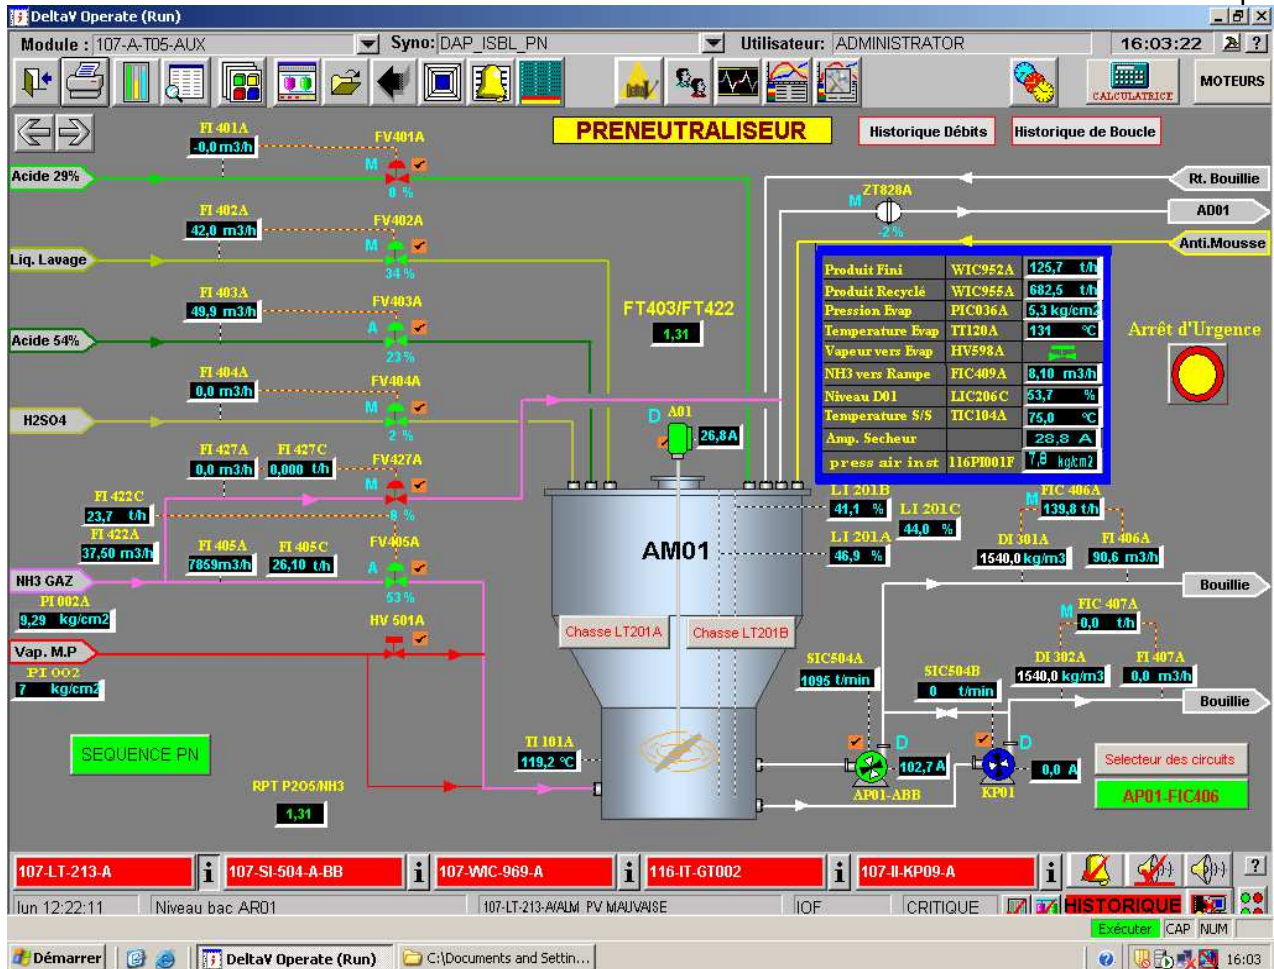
DeltaV Operate (Run)

Module : 107-A-T05-AUX
Syno: DAP_ISBL_PN
Utilisateur: ADMINISTRATOR
16:03:22

CALCULATRICE
MOTEURS

PRENEUTRALISEUR
Historique Débits
Historique de Boucle

FI 401A
-0,0 m3/h
FV401A
M
0 %
Acide 29%

FI 402A
42,0 m3/h
FV402A
M
34 %
Liq. Lavage

FI 403A
49,9 m3/h
FV403A
A
23 %
Acide 54%

FI 404A
0,0 m3/h
FV404A
M
2 %
H2SO4

FI 427A
0,0 m3/h
FI 427C
0,000 t/h
FV427A
M
8 %

FI 422C
23,7 t/h
FI 422A
37,50 m3/h

FI 405A
7859m3/h
FI 405C
26,10 t/h
FV405A
A
53 %
NH3 GAZ
PI 002A
9,29 kg/cm2

HV 501A
Vap. M.P
PI 002
7 kg/cm2

SEQUENCE PN
RPT P205/NH3
1,31

ZT828A
M
-2 %
Rt. Bouillie
AD01
Anti.Mousse

FT403/FT422
1,31

| | | |
|---|---|---|
| Produit Fini | WIC952A | 125,7 t/h |
| Produit Recycle | WIC955A | 682,5 t/h |
| Pression Evap | PIC036A | 5,3 kg/cm2 |
| Temperature Evap | TI120A | 131 °C |
| Vapeur vers Evap | HV598A | |
| NH3 vers Rampe | FIC409A | 8,10 m3/h |
| Niveau D01 | LIC206C | 53,7 % |
| Temperature S/S | TIC104A | 75,0 °C |
| Amp. Secheur | | 28,8 A |
| press air inst | 116PI001F | 7,8 kg/cm2 |

Arrêt d'Urgence

D A01
26,8A

LI 201B
41,1 %
LI 201C
44,0 %
LI 201A
46,9 %
AM01

FIC 406A
M
139,8 t/h
DI 301A
1540,0 kg/m3
FI 406A
90,6 m3/h
Bouillie

FIC 407A
M
0,0 t/h
DI 302A
1540,0 kg/m3
FI 407A
0,0 m3/h
Bouillie

Chasse LT201A
Chasse LT201B

SIC504A
1095 t/min
SIC504B
0 t/min

TI 101A
119,2 °C

D
102,7 A
AP01-ABB
D
0,0 A
KP01

Selecteur des circuits
AP01-FIC406

107-LT-213-A
107-SI-504-A-BB
107-WIC-969-A
116-IT-GT002
107-II-KP09-A

lun 12:22:11
Niveau bac AR01
107-LT-213-A/ALM PV MAUVAISE
IOF
CRITIQUE
HISTORIQUE

Exécuter
CAP
NUM

Démarrer
DeltaV Operate (Run)
C:\Documents and Settin...
16:03